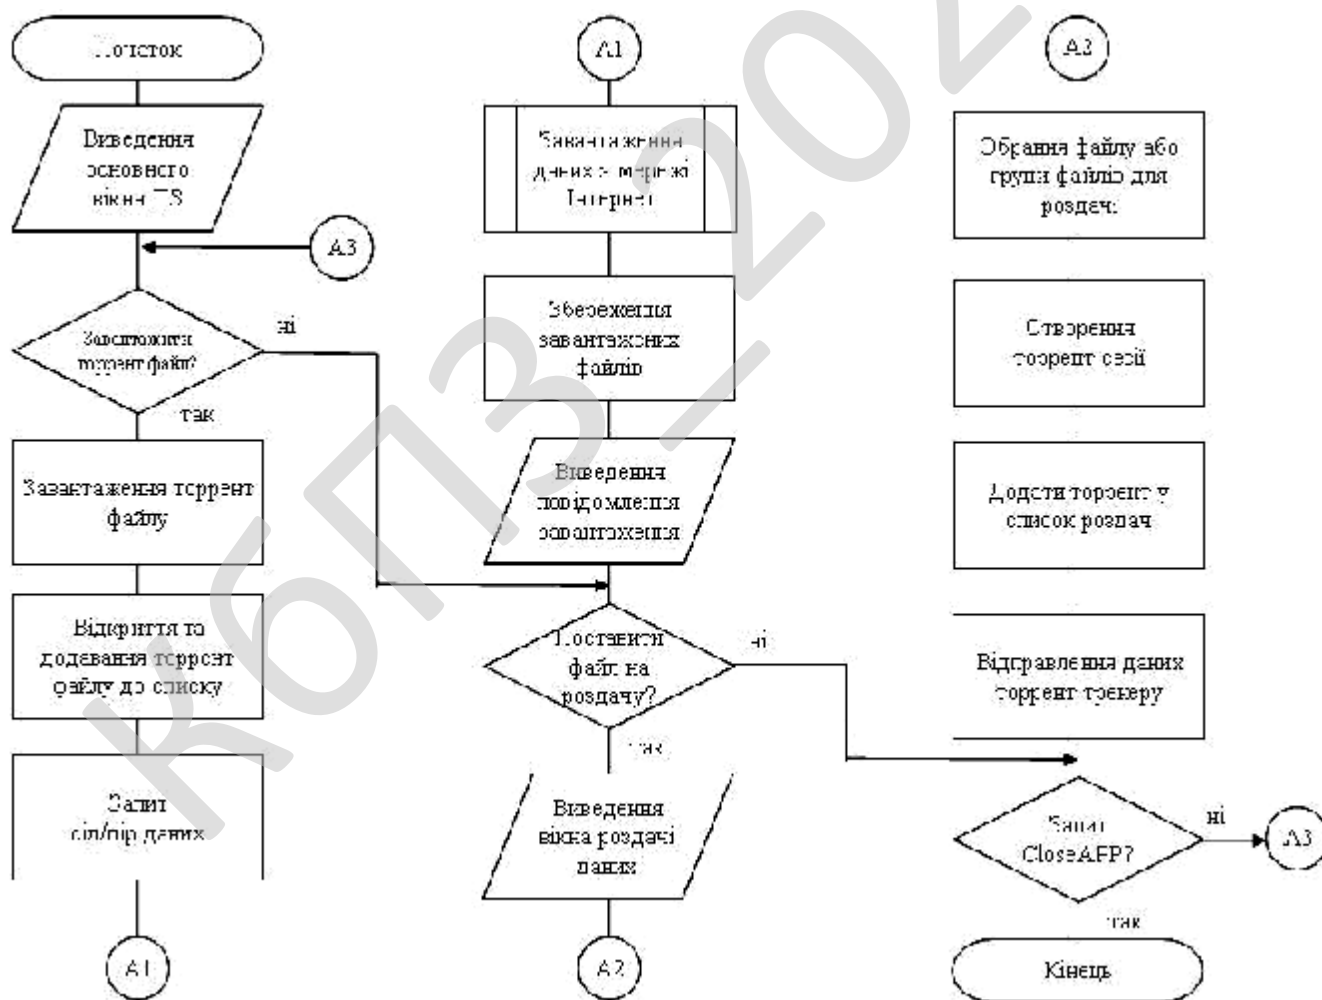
Початок

Виведення основного вікна TS

A3

Завантажити торрент файл?

ні

так

Завантаження торрент файлу

Відкриття та додавання торрент файлу до списку

Запит сід/пір даних

A1

A1

Завантаження даних з мережі Інтернет

Збереження завантажених файлів

Виведення повідомлення завантаження

Поставити файл на роздачу?

ні

так

Виведення вікна роздачі даних

A2

A2

Обрання файлу або групи файлів для роздачі

Створення торрент сесії

Додати торрент у список роздач

Відправлення даних торрент трекеру

Запит CloseAFP?

ні

A3

так

Кінець

КбПЗ - 202